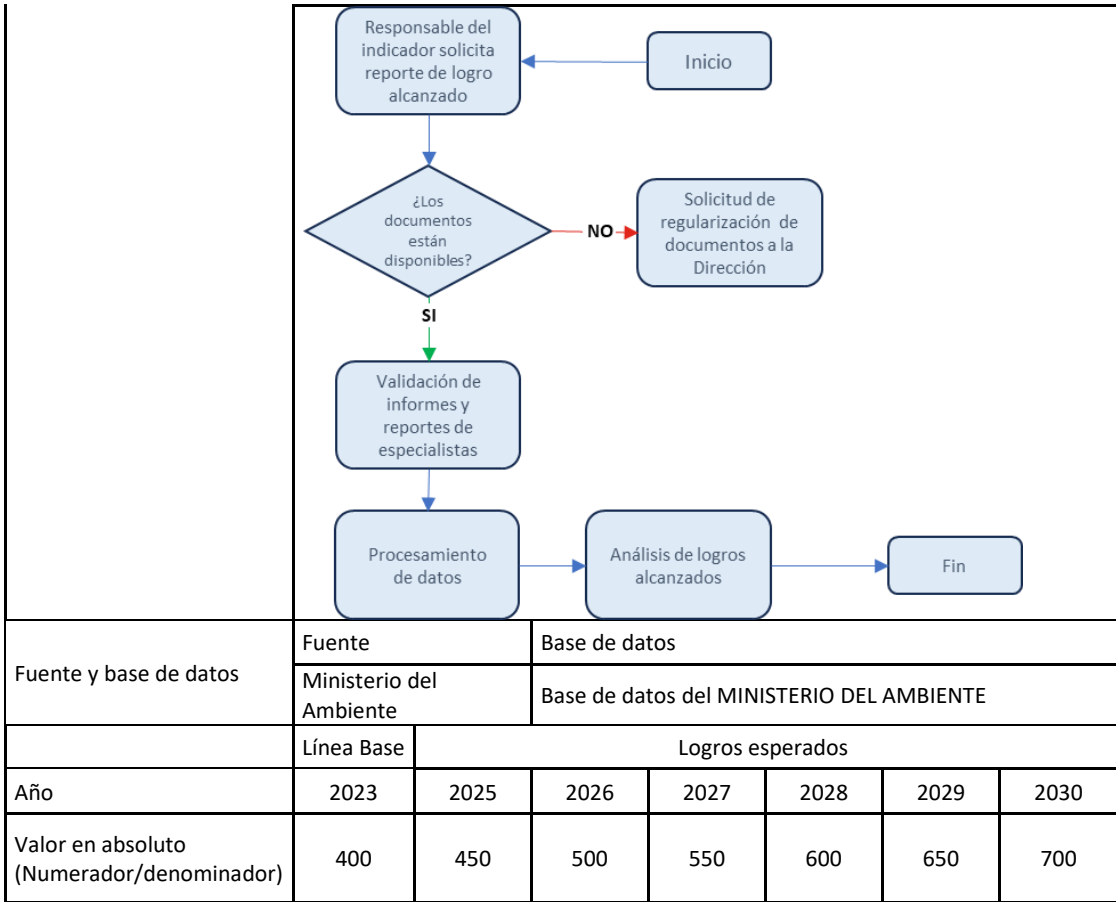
Inicio

Responsable del indicador solicita reporte de logro alcanzado

¿Los documentos están disponibles?

NO

Solicitud de regularización de documentos a la Dirección

SI

Validación de informes y reportes de especialistas

Procesamiento de datos

Análisis de logros alcanzados

Fin

| Fuente y base de datos | Fuente | | Base de datos | | | | |
|---|---|---|---|---|---|---|---|
| | Ministerio del Ambiente | | Base de datos del MINISTERIO DEL AMBIENTE | | | | |
| | Línea Base | Logros esperados | | | | | |
| Año | 2023 | 2025 | 2026 | 2027 | 2028 | 2029 | 2030 |
| Valor en absoluto (Numerador/denominador) | 400 | 450 | 500 | 550 | 600 | 650 | 700 |